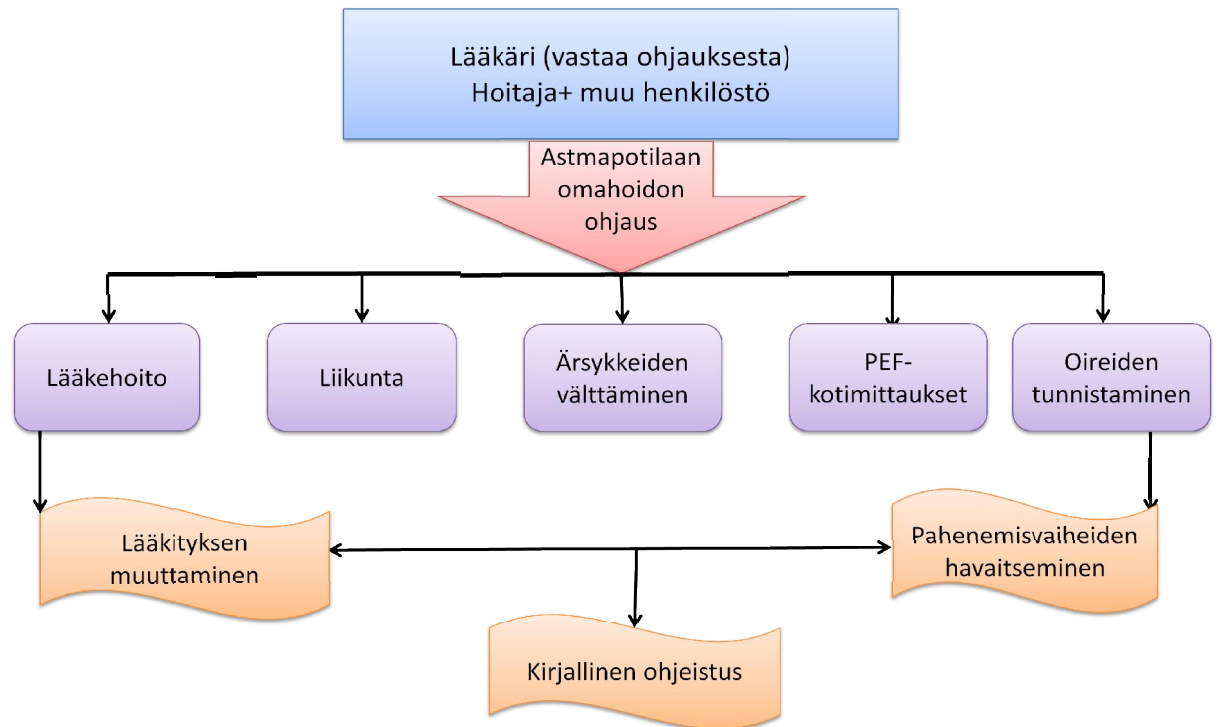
Lääkäri (vastaa ohjauksesta)
Hoitaja+ muu henkilöstö

Astmapotilaan omahoidon ohjaus

Lääkehoito

Liikunta

Ärsykkeiden välttäminen

PEF-kotimittaukset

Oireiden tunnistaminen

Lääkityksen muuttaminen

Pahenemisvaiheiden havaitseminen

Kirjallinen ohjeistus